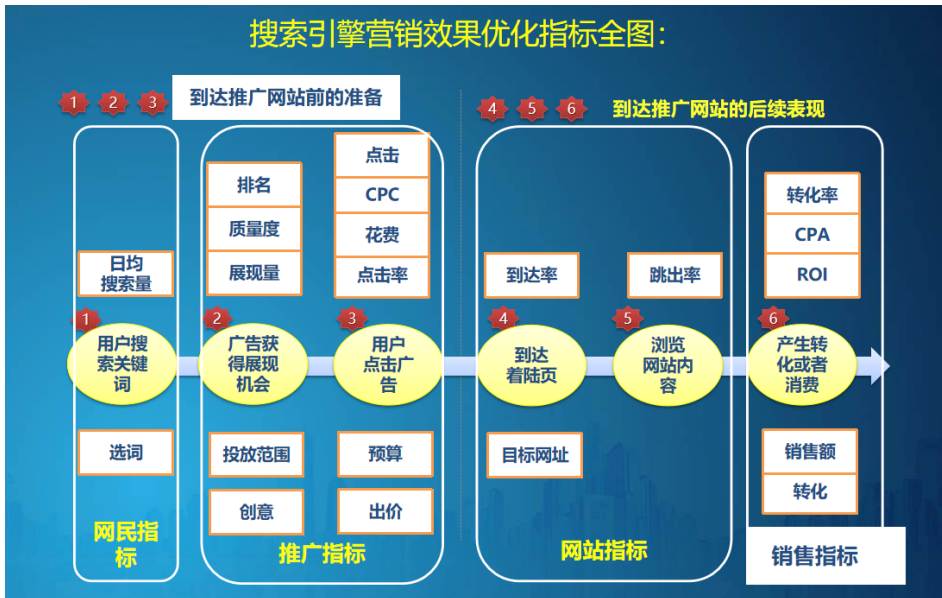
搜索引擎营销效果优化指标全图：

1 2 3 到达推广网站前的准备

4 5 6 到达推广网站的后续表现

日均搜索量

1 用户搜索关键词

选词

网民指标

排名

质量度

展现量

点击

CPC

花费

点击率

2 广告获得展现机会

3 用户点击广告

投放范围

预算

创意

出价

推广指标

到达率

跳出率

4 到达着陆页

5 浏览网站内容

目标网址

网站指标

转化率

CPA

ROI

6 产生转化或者消费

销售额

转化

销售指标